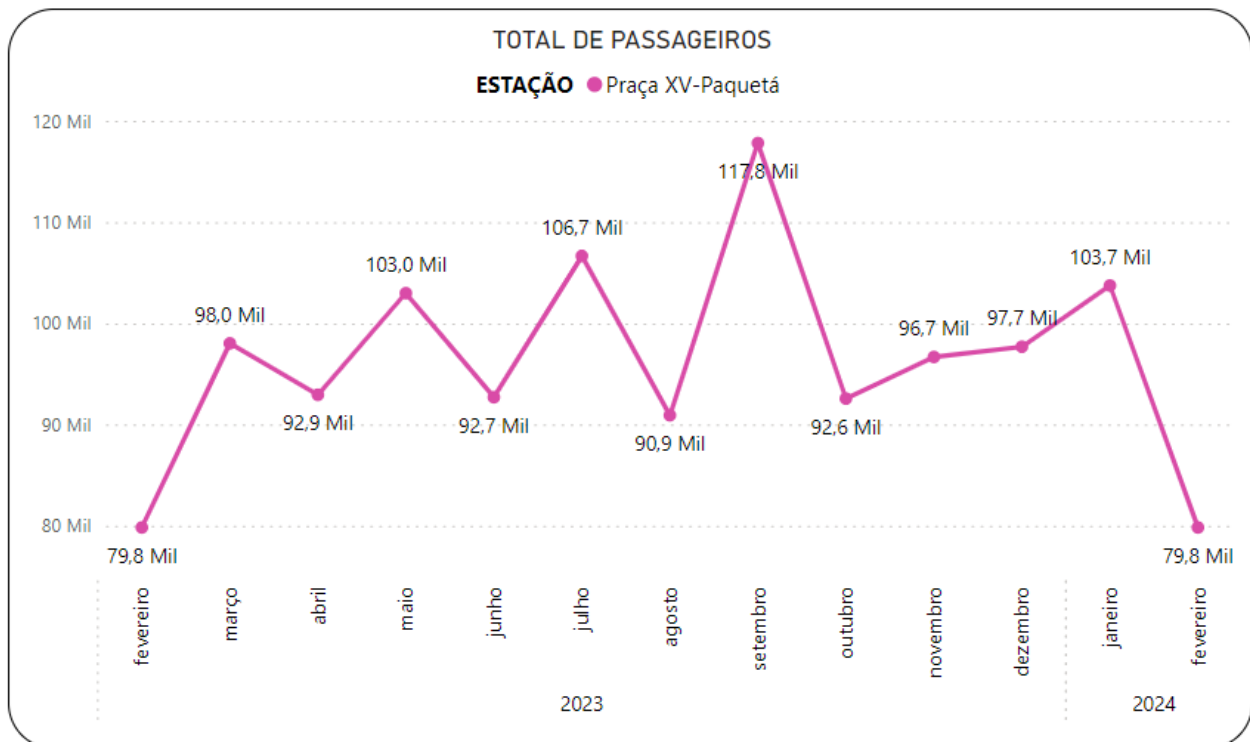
TOTAL DE PASSAGEIROS

ESTAÇÃO ● Praça XV-Paquetá

120 Mil
110 Mil
100 Mil
90 Mil
80 Mil

79,8 Mil
98,0 Mil
92,9 Mil
103,0 Mil
92,7 Mil
106,7 Mil
90,9 Mil
117,8 Mil
92,6 Mil
96,7 Mil
97,7 Mil
103,7 Mil
79,8 Mil

fevereiro
março
abril
maio
junho
julho
agosto
setembro
outubro
novembro
dezembro
janeiro
fevereiro

2023
2024